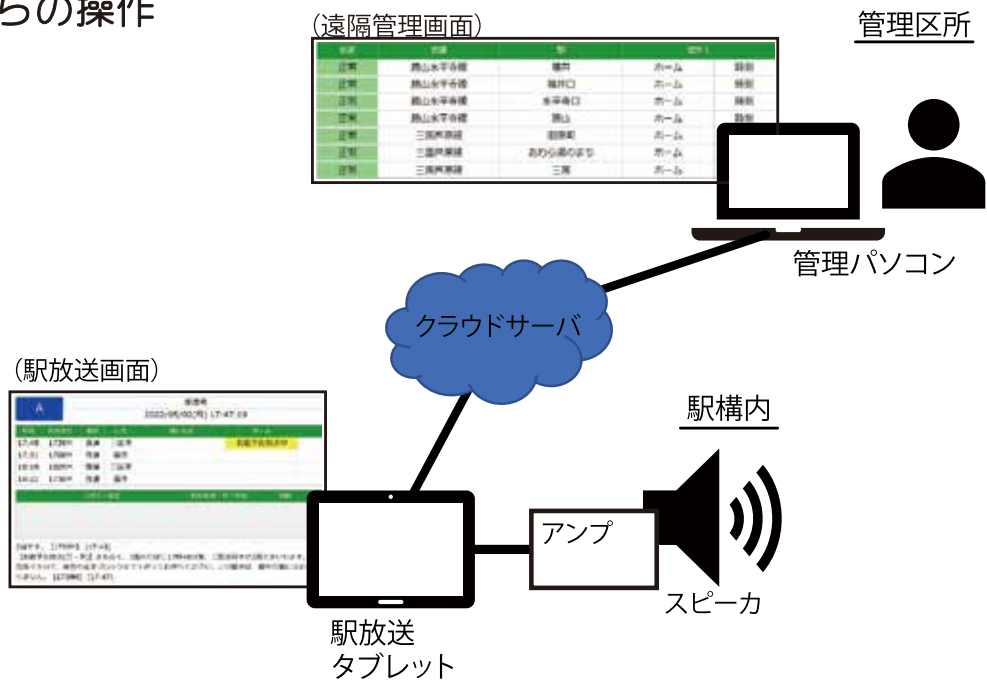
らの操作

（遠隔管理画面）

| 状態 | 路線 | 駅 | 場所1 | |
|---|---|---|---|---|
| 正常 | 勝山永平寺線 | 福井 | ホーム | 詳細 |
| 正常 | 勝山永平寺線 | 福井口 | ホーム | 詳細 |
| 正常 | 勝山永平寺線 | 永平寺口 | ホーム | 詳細 |
| 正常 | 勝山永平寺線 | 勝山 | ホーム | 詳細 |
| 正常 | 三国芦原線 | 田原町 | ホーム | 詳細 |
| 正常 | 三国芦原線 | あわら湯のまち | ホーム | 詳細 |
| 正常 | 三国芦原線 | 三国 | ホーム | |

管理区所

管理パソコン

クラウドサーバ

（駅放送画面）

A

2022/05/02(月) 17:47:19

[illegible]

駅構内

アンプ

スピーカ

駅放送
タブレット